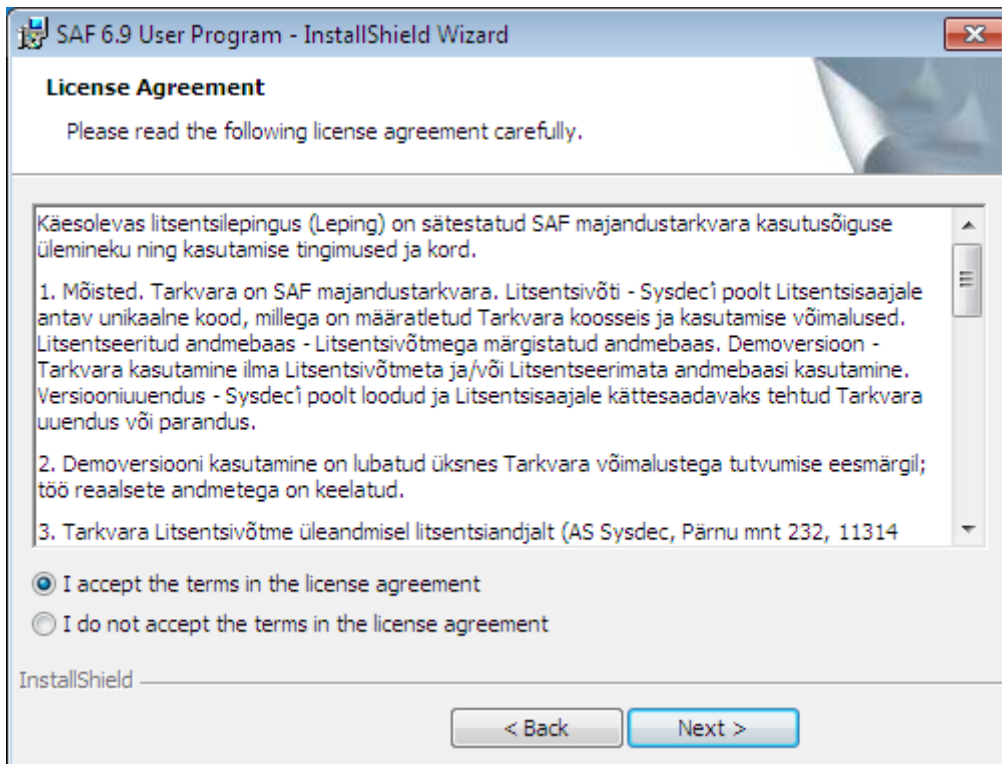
SAF 6.9 User Program - InstallShield Wizard

License Agreement

Please read the following license agreement carefully.

Käesolevas litsentsilepingus (Leping) on sätestatud SAF majandustarkvara kasutusõiguse üleminek ning kasutamise tingimused ja kord.

1. Mõisted. Tarkvara on SAF majandustarkvara. Litsentsivõti - Sysdec'i poolt Litsentsisaajale antav unikaalne kood, millega on määratletud Tarkvara koosseis ja kasutamise võimalused. Litsentseeritud andmebaas - Litsentsivõtmega märgistatud andmebaas. Demoversioon - Tarkvara kasutamine ilma Litsentsivõtmeta ja/või Litsentseerimata andmebaasi kasutamine. Versiooniuuendus - Sysdec'i poolt loodud ja Litsentsisaajale kättesaadavaks tehtud Tarkvara uuendus või parandus.

2. Demoversiooni kasutamine on lubatud üksnes Tarkvara võimalustega tutvumise eesmärgil; töö reaalsete andmetega on keelatud.

3. Tarkvara Litsentsivõtme üleandmisel litsentsiandjalt (AS Sysdec, Pärnu mnt 232, 11314

I accept the terms in the license agreement

I do not accept the terms in the license agreement

InstallShield

< Back

Next >